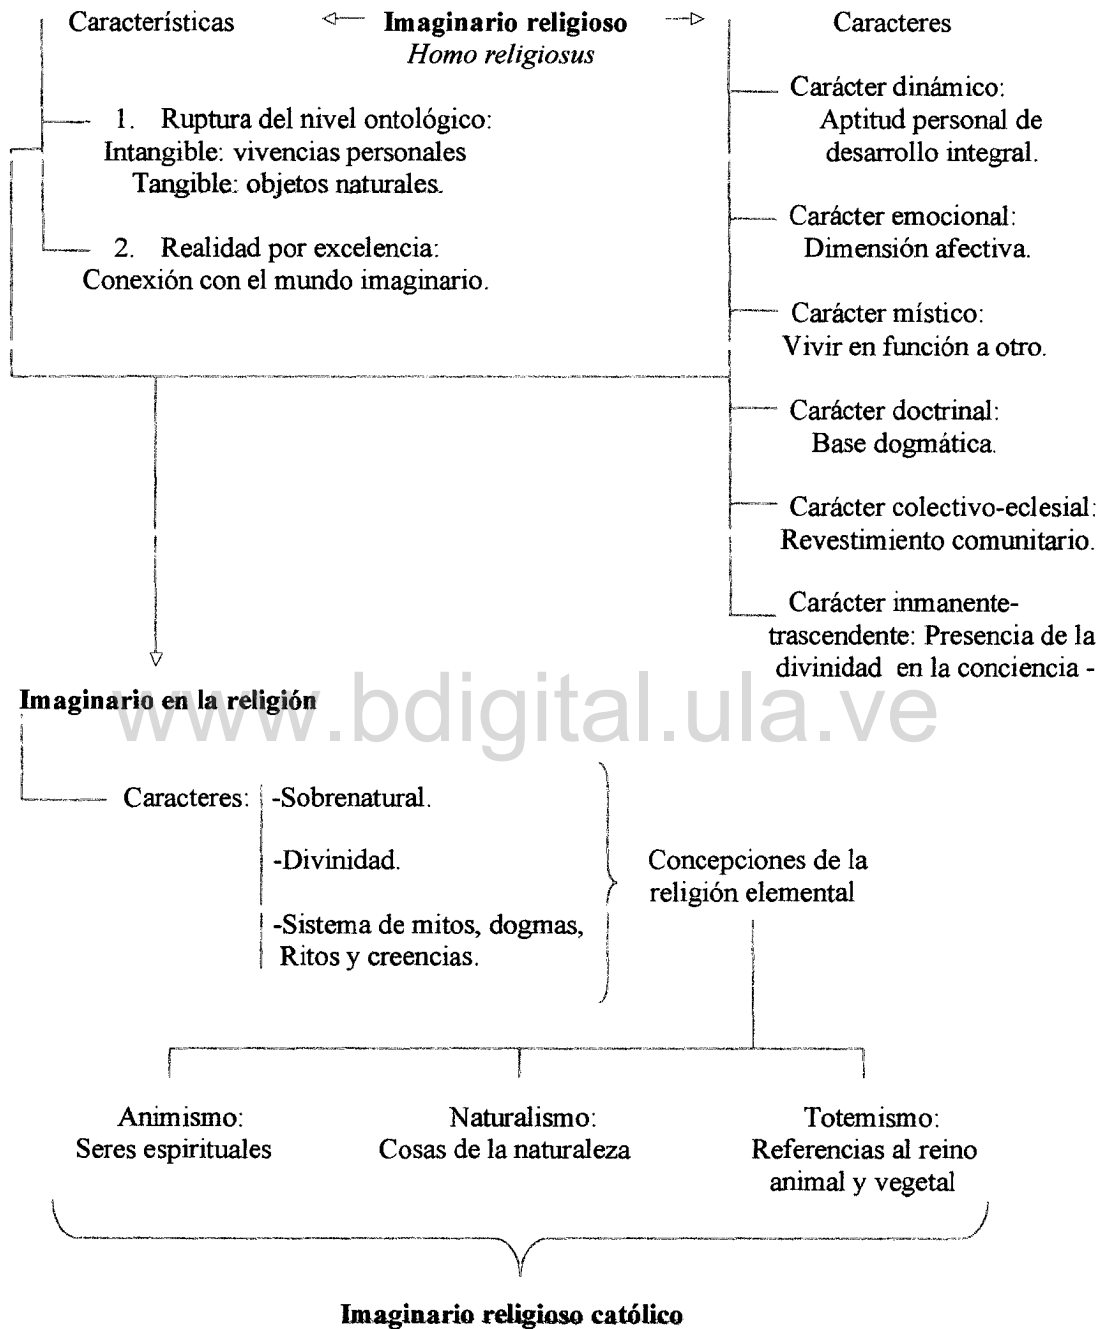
Características

**Imaginario religioso**
*Homo religiosus*

Caracteres

1. Ruptura del nivel ontológico:
Intangible: vivencias personales
Tangible: objetos naturales.

2. Realidad por excelencia:
Conexión con el mundo imaginario.

Carácter dinámico:
Aptitud personal de desarrollo integral.

Carácter emocional:
Dimensión afectiva.

Carácter místico:
Vivir en función a otro.

Carácter doctrinal:
Base dogmática.

Carácter colectivo-eclesial:
Revestimiento comunitario.

Carácter inmanente-trascendente: Presencia de la divinidad en la conciencia -

**Imaginario en la religión**

www.bdigital.ula.ve

Caracteres:
-Sobrenatural.
-Divinidad.
-Sistema de mitos, dogmas, Ritos y creencias.

Concepciones de la religión elemental

Animismo:
Seres espirituales

Naturalismo:
Cosas de la naturaleza

Totemismo:
Referencias al reino animal y vegetal

**Imaginario religioso católico**